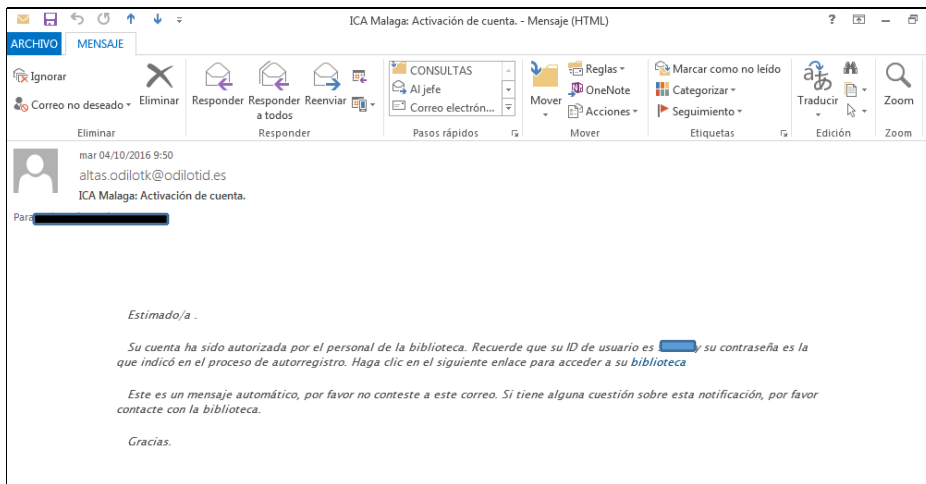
ICA Malaga: Activación de cuenta. - Mensaje (HTML)

? – 

ARCHIVO MENSAJE

Ignorar
Correo no deseado
Eliminar
Eliminar

Responder
Responder a todos
Reenviar
Responder

CONSULTAS
Al jefe
Correo electrón...
Pasos rápidos

Mover
Reglas
OneNote
Acciones
Mover

Marcar como no leído
Categorizar
Seguimiento
Etiquetas

Traducir
Edición

Zoom
Zoom

mar 04/10/2016 9:50
altas.odilotk@odilotid.es
ICA Malaga: Activación de cuenta.

Para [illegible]

Estimado/a .

Su cuenta ha sido autorizada por el personal de la biblioteca. Recuerde que su ID de usuario es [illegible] y su contraseña es la que indicó en el proceso de autorregistro. Haga clic en el siguiente enlace para acceder a su biblioteca

Este es un mensaje automático, por favor no conteste a este correo. Si tiene alguna cuestión sobre esta notificación, por favor contacte con la biblioteca.

Gracias.